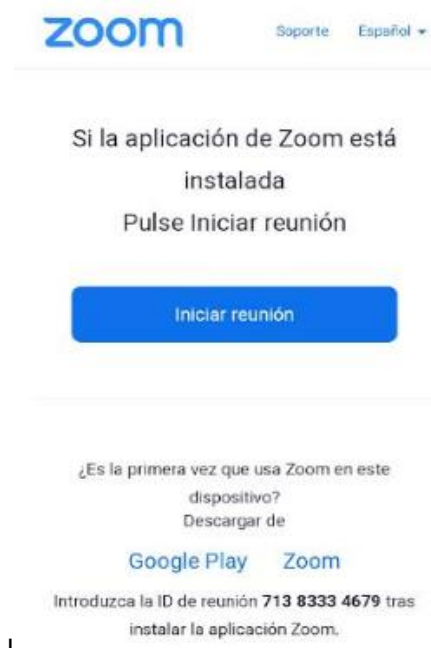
zoom

Soporte Español ▾

Si la aplicación de Zoom está instalada
Pulse Iniciar reunión

Iniciar reunión

¿Es la primera vez que usa Zoom en este dispositivo?
Descargar de

Google Play Zoom

Introduzca la ID de reunión **713 8333 4679** tras instalar la aplicación Zoom.